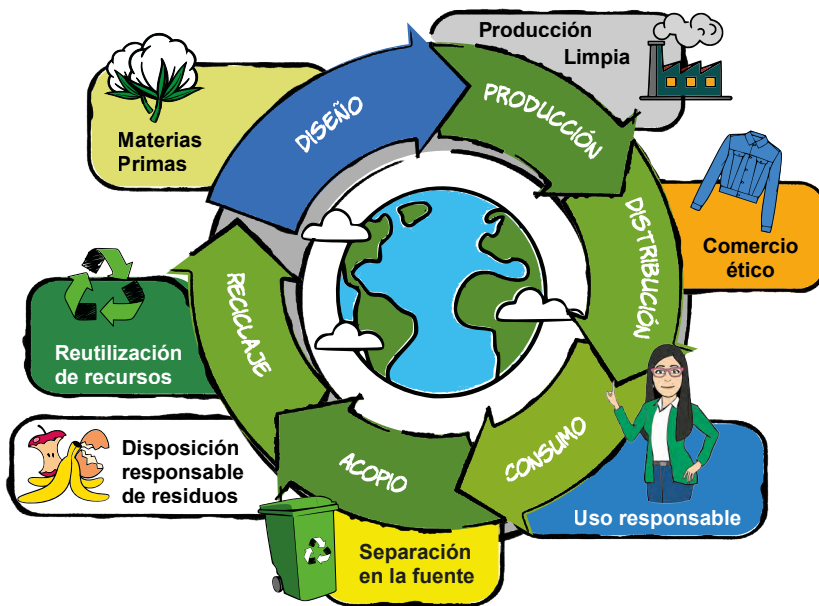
Producción Limpia

Materias Primas

DISEÑO

PRODUCCIÓN

DISTRIBUCIÓN

Comercio ético

RECICLAJE

Reutilización de recursos

CONSUMO

ACOPIO

Disposición responsable de residuos

Uso responsable

Separación en la fuente